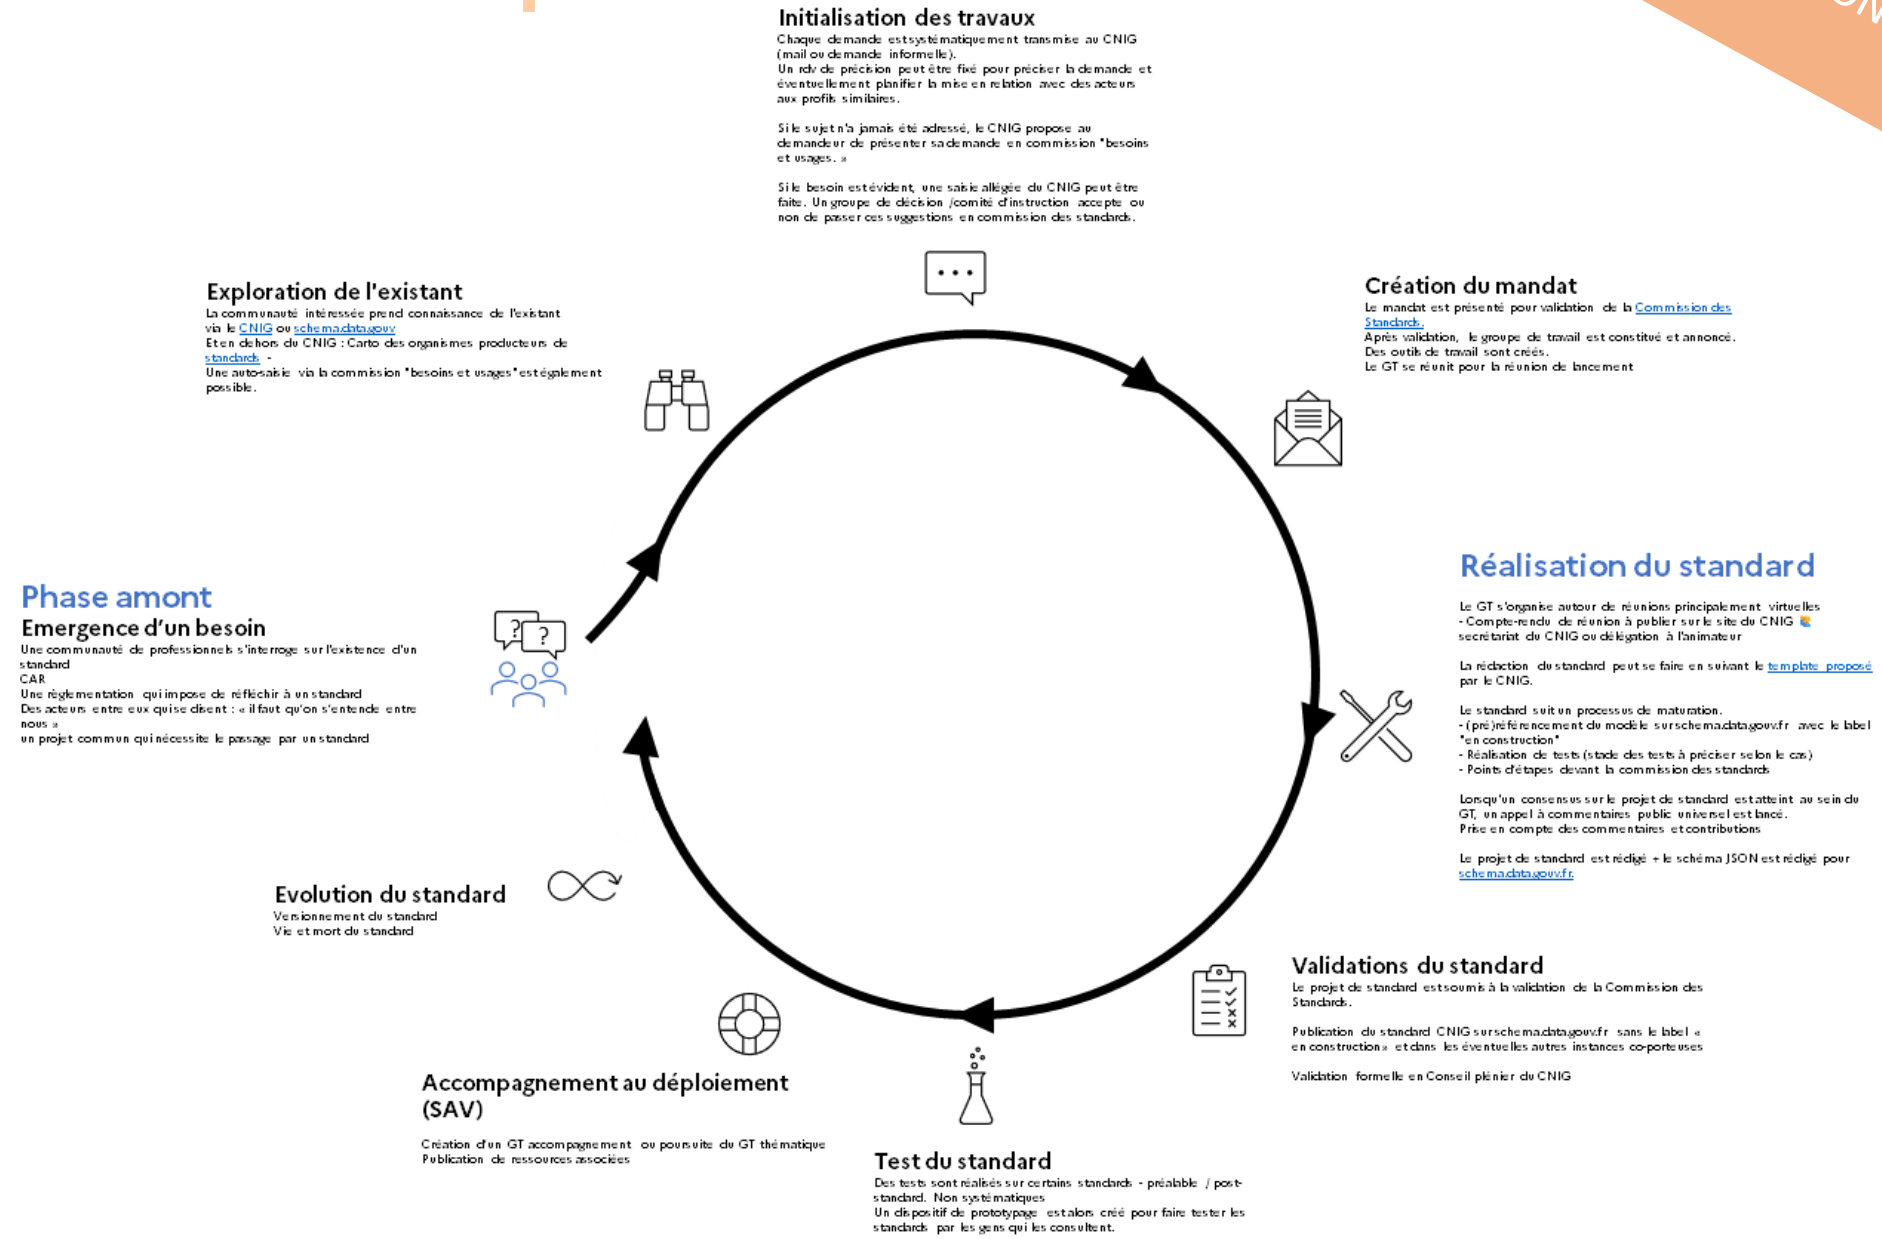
Initialisation des travaux
Chaque demande est systématiquement transmise au CNIG (mail ou demande informelle).
Un rdv de précision peut être fixé pour préciser la demande et éventuellement planifier la mise en relation avec des acteurs aux profils similaires.

Si le sujet n'a jamais été adressé, le CNIG propose au demandeur de présenter sa demande en commission "besoins et usages. »

Si le besoin est évident, une saisie allégée du CNIG peut être faite. Un groupe de décision /comité d'instruction accepte ou non de passer ces suggestions en commission des standards.

Exploration de l'existant
La communauté intéressée prend connaissance de l'existant via le CNIG ou schema.data.gouv
Et en dehors du CNIG : Carto des organismes producteurs de standards -
Une auto-saisie via la commission "besoins et usages" est également possible.

Création du mandat
Le mandat est présenté pour validation de la Commission des Standards.
Après validation, le groupe de travail est constitué et annoncé.
Des outils de travail sont créés.
Le GT se réunit pour la réunion de lancement

Phase amont
Emergence d'un besoin
Une communauté de professionnels s'interroge sur l'existence d'un standard
CAR
Une règlementation qui impose de réfléchir à un standard
Des acteurs entre eux qui se disent : « il faut qu'on s'entende entre nous »
un projet commun qui nécessite le passage par un standard

Réalisation du standard
Le GT s'organise autour de réunions principalement virtuelles
- Compte-rendu de réunion à publier sur le site du CNIG secrétariat du CNIG ou délégation à l'animateur

La rédaction du standard peut se faire en suivant le template proposé par le CNIG.

Le standard suit un processus de maturation.
- (pré)référencement du modèle sur schema.data.gouv.fr avec le label "en construction"
- Réalisation de tests (stade des tests à préciser selon le cas)
- Points d'étapes devant la commission des standards

Lorsqu'un consensus sur le projet de standard est atteint au sein du GT, un appel à commentaires public universel est lancé.
Prise en compte des commentaires et contributions

Le projet de standard est rédigé + le schéma JSON est rédigé pour schema.data.gouv.fr

Evolution du standard
Versionnement du standard
Vie et mort du standard

Validations du standard
Le projet de standard est soumis à la validation de la Commission des Standards.

Publication du standard CNIG sur schema.data.gouv.fr sans le label « en construction » et dans les éventuelles autres instances co-porteuses

Validation formelle en Conseil plénier du CNIG

Accompagnement au déploiement (SAV)
Création d'un GT accompagnement ou poursuite du GT thématique
Publication de ressources associées

Test du standard
Des tests sont réalisés sur certains standards - préalable / post-standard. Non systématiques
Un dispositif de prototypage est alors créé pour faire tester les standards par les gens qui les consultent.